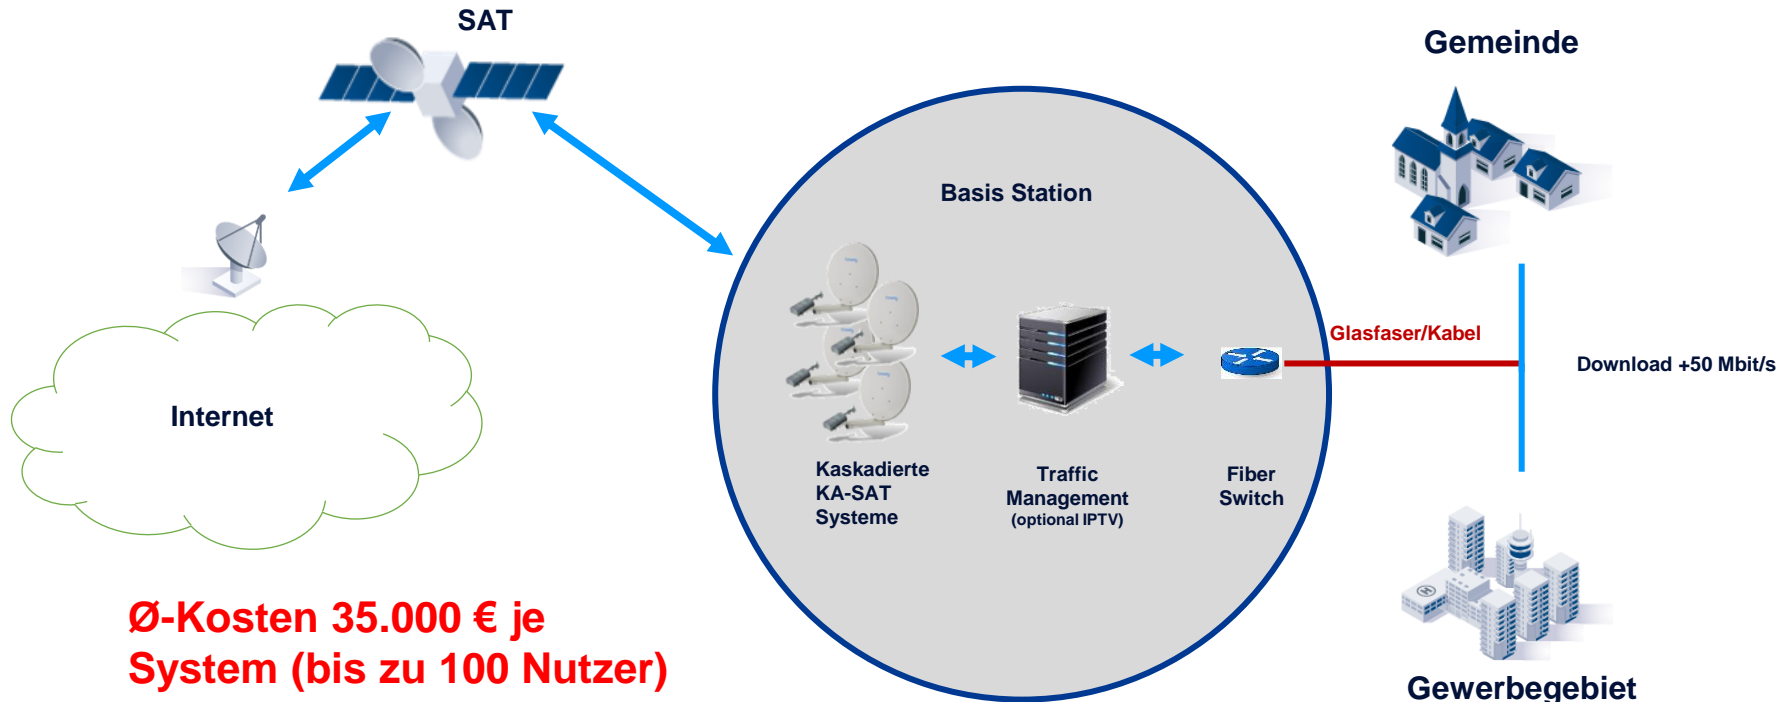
SAT

Gemeinde

Basis Station

Internet

Glasfaser/Kabel

Download +50 Mbit/s

Kaskadierte KA-SAT Systeme

Traffic Management (optional IPTV)

Fiber Switch

Ø-Kosten 35.000 € je System (bis zu 100 Nutzer)

Gewerbegebiet